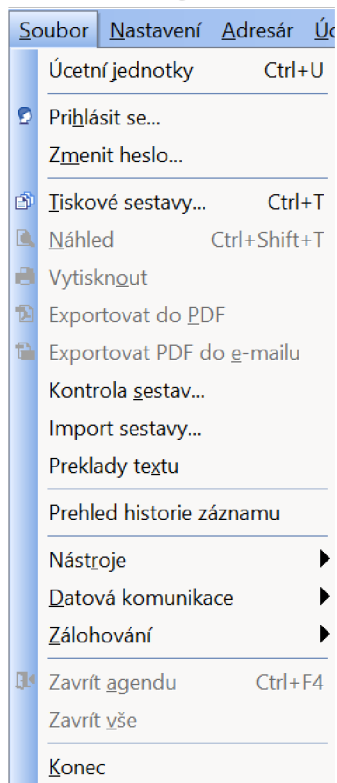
Soubor Nastavení Adresár Úc

Účetní jednotky Ctrl+U

Prihlásit se...

Zmenit heslo...

Tiskové sestavy... Ctrl+T

Náhled Ctrl+Shift+T

Vytisknout

Exportovat do PDF

Exportovat PDF do e-mailu

Kontrola sestav...

Import sestavy...

Preklady textu

Prehled historie záznamu

Nástroje

Datová komunikace

Zálohování

Zavrít agendu Ctrl+F4

Zavrít vše

Konec